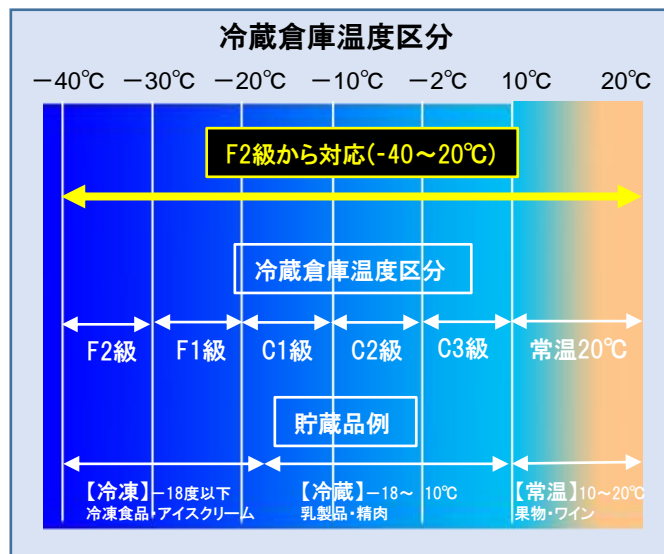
冷蔵倉庫温度区分

−40℃ −30℃ −20℃ −10℃ −2℃ 10℃ 20℃

F2級から対応(-40～20℃)

冷蔵倉庫温度区分

F2級 F1級 C1級 C2級 C3級 常温20℃

貯蔵品例

【冷凍】−18度以下
冷凍食品・アイスクリーム

【冷蔵】−18～ 10℃
乳製品・精肉

【常温】10～20℃
果物・ワイン